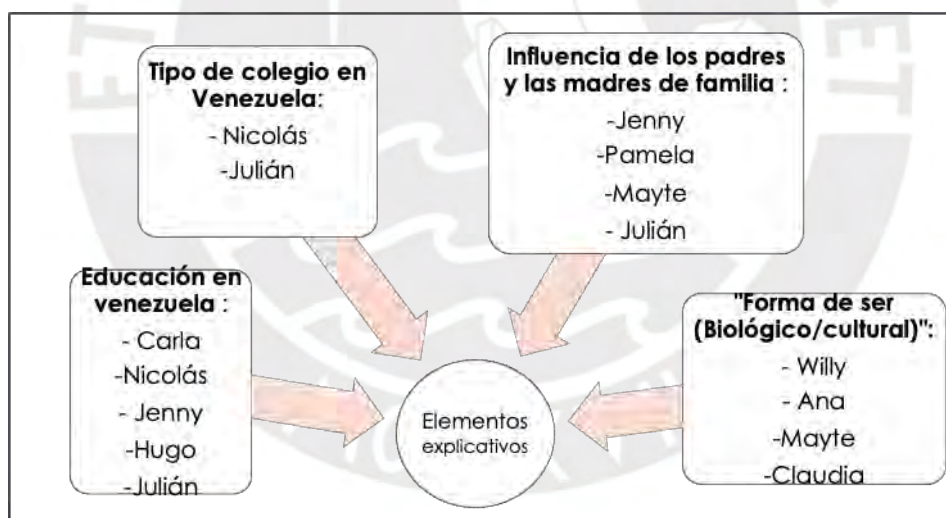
Tipo de colegio en Venezuela:
- Nicolás
-Julián

Influencia de los padres y las madres de familia :
-Jenny
-Pamela
-Mayte
- Julián

Educación en venezuela :
- Carla
-Nicolás
- Jenny
-Hugo
-Julián

Elementos explicativos

"Forma de ser (Biológico/cultural)":
- Willy
- Ana
-Mayte
-Claudia